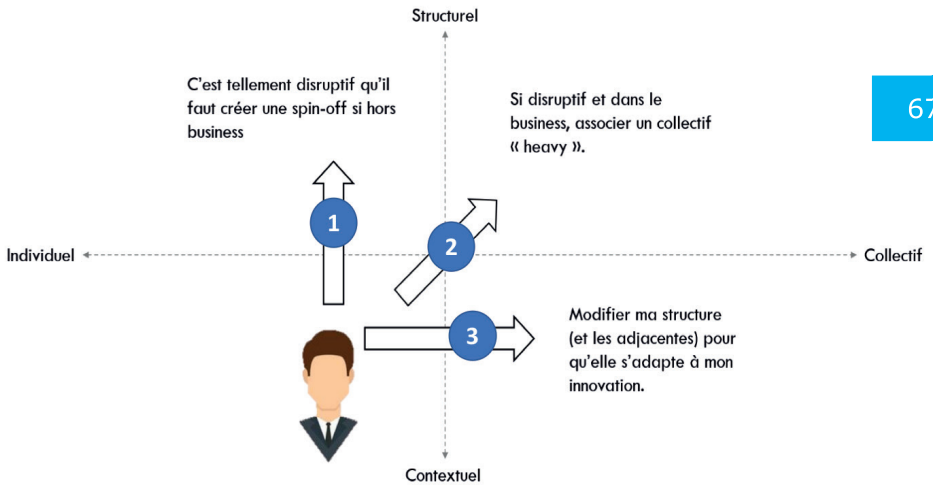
Structurel

C'est tellement disruptif qu'il faut créer une spin-off si hors business

Si disruptif et dans le business, associer un collectif « heavy ».

67

1

2

Individuel

Collectif

3

Modifier ma structure (et les adjacentes) pour qu'elle s'adapte à mon innovation.

Contextuel